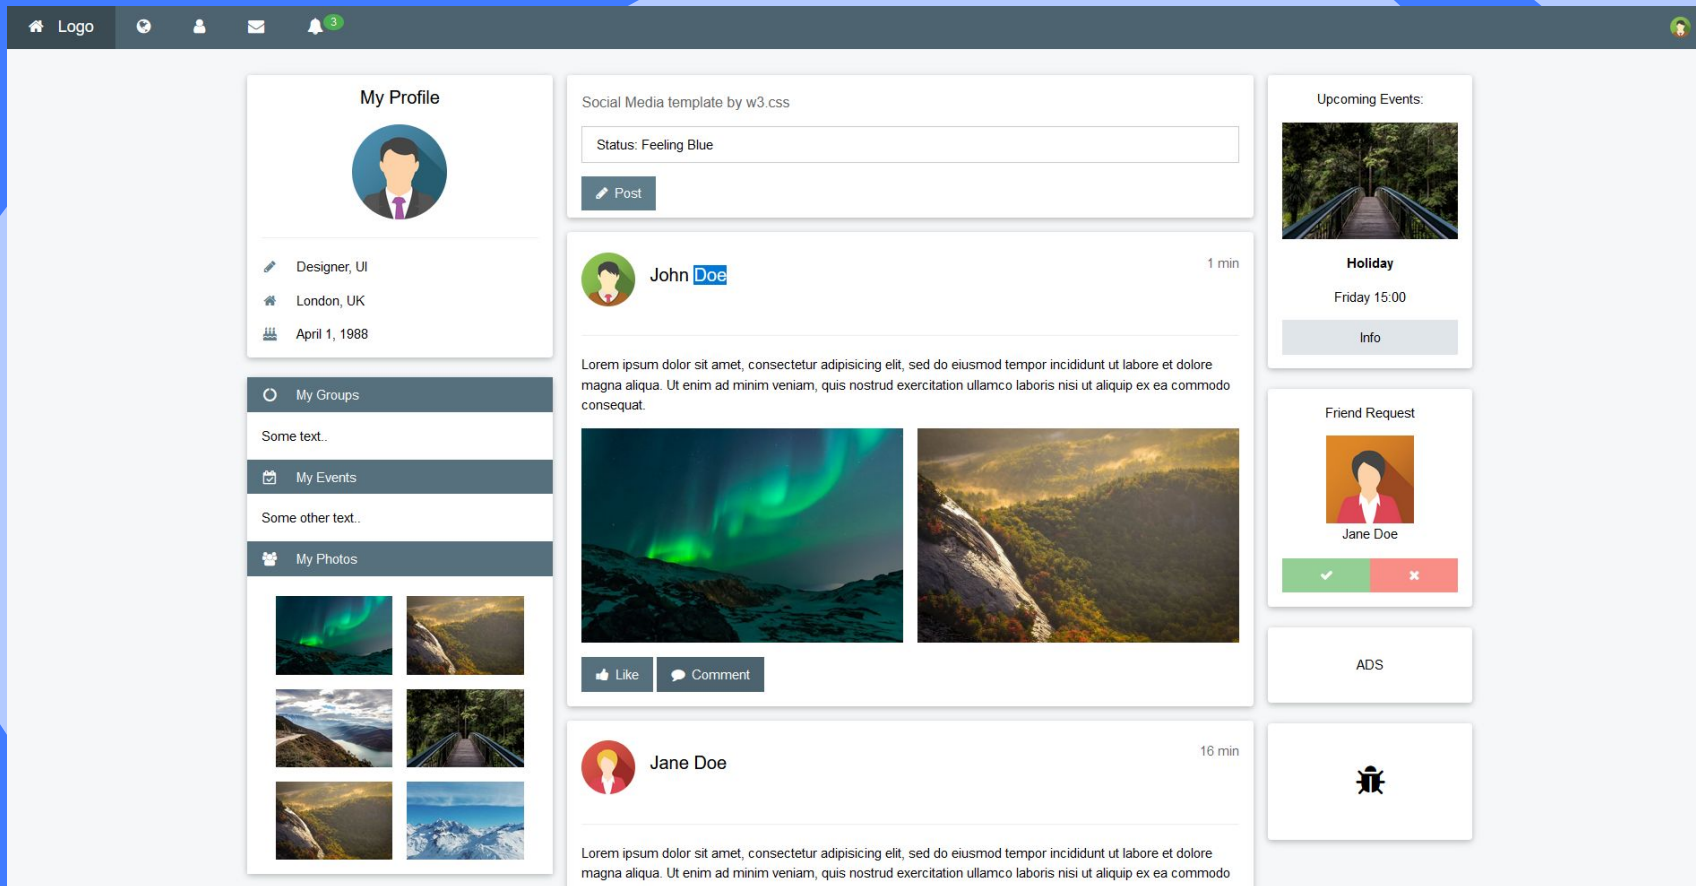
Logo 3

My Profile

Designer, UI

London, UK

April 1, 1988

My Groups

Some text..

My Events

Some other text..

My Photos

Social Media template by w3.css

Status: Feeling Blue

Post

John Doe

1 min

Lorem ipsum dolor sit amet, consectetur adipisicing elit, sed do eiusmod tempor incididunt ut labore et dolore magna aliqua. Ut enim ad minim veniam, quis nostrud exercitation ullamco laboris nisi ut aliquip ex ea commodo consequat.

Like Comment

Jane Doe

16 min

Lorem ipsum dolor sit amet, consectetur adipisicing elit, sed do eiusmod tempor incididunt ut labore et dolore magna aliqua. Ut enim ad minim veniam, quis nostrud exercitation ullamco laboris nisi ut aliquip ex ea commodo

Upcoming Events:

Holiday

Friday 15:00

Info

Friend Request

Jane Doe

ADS